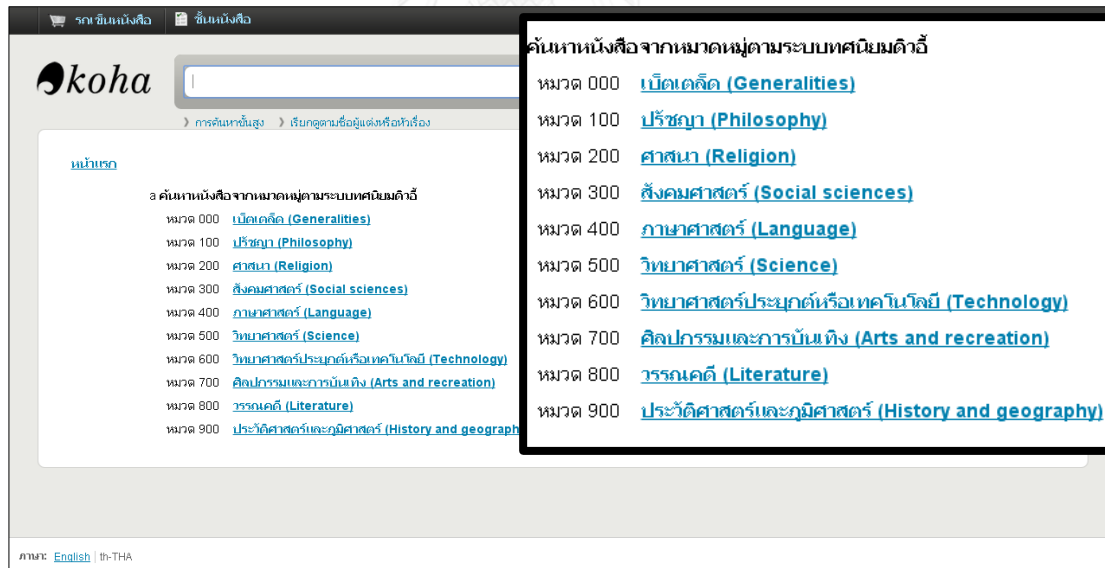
รถเข็นหนังสือ ชั้นหนังสือ

koha

การค้นหาขั้นสูง เรียกดูตามชื่อผู้แต่งหรือหัวเรื่อง

หน้าแรก

ค้นหาหนังสือจากหมวดหมู่ตามระบบทศนิยมดิวอี้
หมวด 000 เบ็ดเตล็ด (Generalities)
หมวด 100 ปรัชญา (Philosophy)
หมวด 200 ศาสนา (Religion)
หมวด 300 สังคมศาสตร์ (Social sciences)
หมวด 400 ภาษาศาสตร์ (Language)
หมวด 500 วิทยาศาสตร์ (Science)
หมวด 600 วิทยาศาสตร์ประยุกต์หรือเทคโนโลยี (Technology)
หมวด 700 ศิลปกรรมและการบันเทิง (Arts and recreation)
หมวด 800 วรรณคดี (Literature)
หมวด 900 ประวัติศาสตร์และภูมิศาสตร์ (History and geography)

ค้นหาหนังสือจากหมวดหมู่ตามระบบทศนิยมดิวอี้
หมวด 000 เบ็ดเตล็ด (Generalities)
หมวด 100 ปรัชญา (Philosophy)
หมวด 200 ศาสนา (Religion)
หมวด 300 สังคมศาสตร์ (Social sciences)
หมวด 400 ภาษาศาสตร์ (Language)
หมวด 500 วิทยาศาสตร์ (Science)
หมวด 600 วิทยาศาสตร์ประยุกต์หรือเทคโนโลยี (Technology)
หมวด 700 ศิลปกรรมและการบันเทิง (Arts and recreation)
หมวด 800 วรรณคดี (Literature)
หมวด 900 ประวัติศาสตร์และภูมิศาสตร์ (History and geography)

ภาษา: English | th-THA